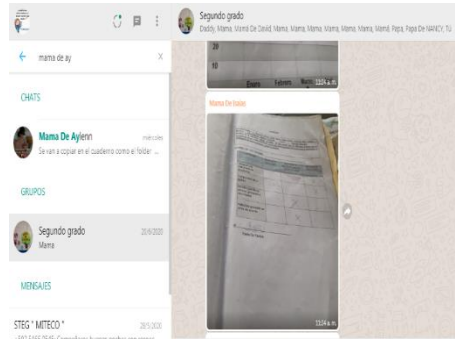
mama de ay

CHATS

Mama De Aylenn
miércoles
Se van a copiar en el cuaderno como el folder ...

GRUPOS

Segundo grado
20/6/2020
Mama

MENSAJES

STEG " MITECO "
28/5/2020

Segundo grado
Daddy, Mama, Mamá De David, Mama, Mama, Mama, Mama, Mama, Mamá, Papa, Papa De NANCY, Tu

20
10
Enero Febrero Marzo
12:24 a. m.

Mama De Isaias

12:24 a. m.